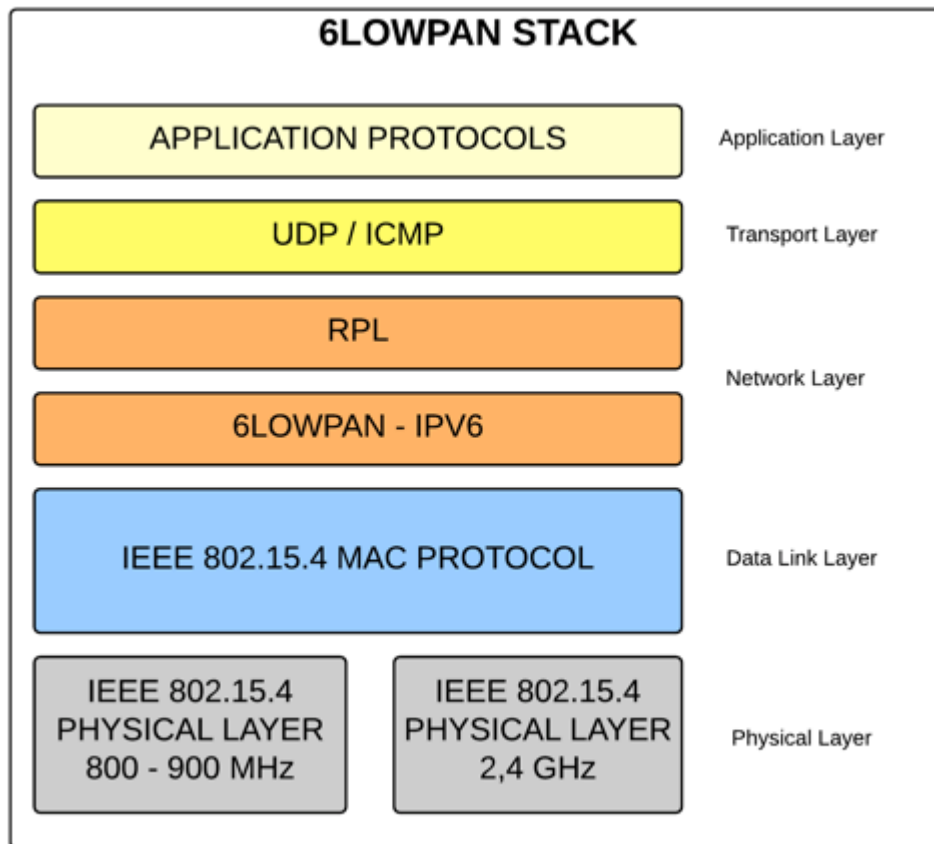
6LOWPAN STACK

APPLICATION PROTOCOLS

Application Layer

UDP / ICMP

Transport Layer

RPL

Network Layer

6LOWPAN - IPV6

IEEE 802.15.4 MAC PROTOCOL

Data Link Layer

IEEE 802.15.4 PHYSICAL LAYER 800 - 900 MHz

IEEE 802.15.4 PHYSICAL LAYER 2,4 GHz

Physical Layer